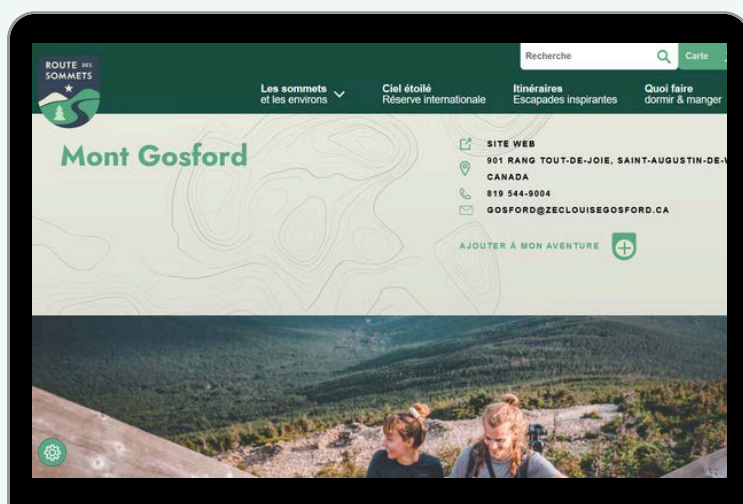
ROUTE DES SOMMETS

Recherche

Carte

Les sommets et les environs

Ciel étoilé Réserve internationale

Itinéraires Escapades inspirantes

Quoi faire dormir & manger

Mont Gosford

SITE WEB

901 RANG TOUT-DE-JOIE, SAINT-AUGUSTIN-DE-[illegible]

CANADA

819 544-9004

GOSFORD@ZECLOUISEGOSFORD.CA

AJOUTER À MON AVENTURE